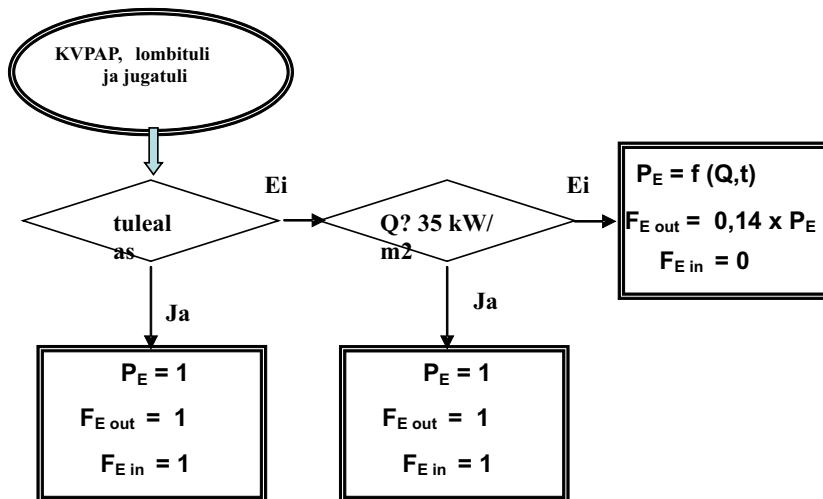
KVPAP, lombituli ja jugatuli

tuleal as

Ei

Ja

$P_E = 1$

$F_{E\ out} = 1$

$F_{E\ in} = 1$

Q? 35 kW/ m2

Ei

Ja

$P_E = 1$

$F_{E\ out} = 1$

$F_{E\ in} = 1$

$P_E = f\ (Q,t)$

$F_{E\ out} = 0,14 \times P_E$

$F_{E\ in} = 0$